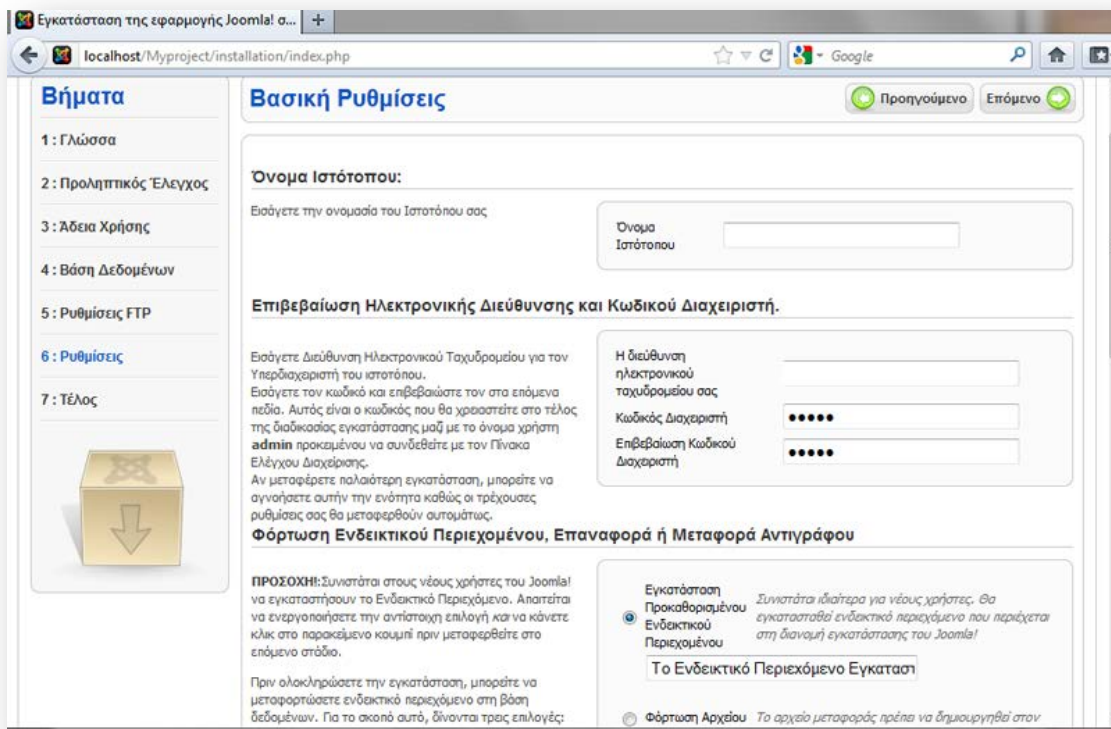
Εγκατάσταση της εφαρμογής Joomla! σ...

localhost/Myproject/installation/index.php

Google

Βήματα

1 : Γλώσσα

2 : Προληπτικός Έλεγχος

3 : Άδεια Χρήσης

4 : Βάση Δεδομένων

5 : Ρυθμίσεις FTP

6 : Ρυθμίσεις

7 : Τέλος

Βασική Ρυθμίσεις

Προηγούμενο

Επόμενο

Όνομα Ιστότοπου:

Εισάγετε την ονομασία του Ιστότοπου σας

Όνομα Ιστότοπου

Επιβεβαίωση Ηλεκτρονικής Διεύθυνσης και Κωδικού Διαχειριστή.

Εισάγετε Διεύθυνση Ηλεκτρονικού Ταχυδρομείου για τον Υπερδιαχειριστή του ιστοτόπου.
Εισάγετε τον κωδικό και επιβεβαιώστε τον στα επόμενα πεδία. Αυτός είναι ο κωδικός που θα χρειαστείτε στο τέλος της διαδικασίας εγκατάστασης μαζί με το όνομα χρήστη **admin** προκειμένου να συνδεθείτε με τον Πίνακα Ελέγχου Διαχείρισης.
Αν μεταφέρετε παλαιότερη εγκατάσταση, μπορείτε να αγνοήσετε αυτήν την ενότητα καθώς οι τρέχουσες ρυθμίσεις σας θα μεταφερθούν αυτομάτως.

Η διεύθυνση ηλεκτρονικού ταχυδρομείου σας

Κωδικός Διαχειριστή •••••

Επιβεβαίωση Κωδικού Διαχειριστή •••••

Φόρτωση Ενδεικτικού Περιεχομένου, Επαναφορά ή Μεταφορά Αντιγράφου

**ΠΡΟΣΟΧΗ!:**Συνιστάται στους νέους χρήστες του Joomla! να εγκαταστήσουν το Ενδεικτικό Περιεχόμενο. Απαιτείται να ενεργοποιήσετε την αντίστοιχη επιλογή και να κάνετε κλικ στο παρακείμενο κουμπί πριν μεταφερθείτε στο επόμενο στάδιο.

Πριν ολοκληρώσετε την εγκατάσταση, μπορείτε να μεταφορτώσετε ενδεικτικό περιεχόμενο στη βάση δεδομένων. Για το σκοπό αυτό, δίνονται τρεις επιλογές:

Εγκατάσταση Προκαθορισμένου Ενδεικτικού Περιεχομένου

Συνιστάται ιδιαίτερα για νέους χρήστες. Θα εγκατασταθεί ενδεικτικό περιεχόμενο που περιέχεται στη διανομή εγκατάστασης του Joomla!

Το Ενδεικτικό Περιεχόμενο Εγκαταστ

Φόρτωση Αρχείου

Το αρχείο μεταφοράς πρέπει να δημιουργηθεί στον